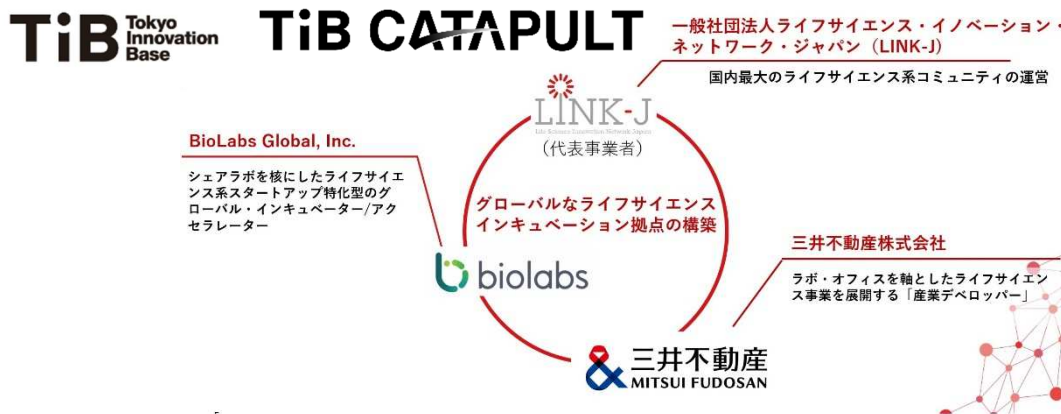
TiB Tokyo Innovation Base

TiB CATAPULT

一般社団法人ライフサイエンス・イノベーション・ネットワーク・ジャパン（LINK-J）

国内最大のライフサイエンス系コミュニティの運営

LINK-J
Life Science Innovation Network Japan
（代表事業者）

BioLabs Global, Inc.

シェアラボを核にしたライフサイエンス系スタートアップ特化型のグローバル・インキュベーター/アクセラレーター

グローバルなライフサイエンスインキュベーション拠点の構築

三井不動産株式会社

ラボ・オフィスを軸としたライフサイエンス事業を展開する「産業デベロッパー」

biolabs

三井不動産
MITSUI FUDOSAN